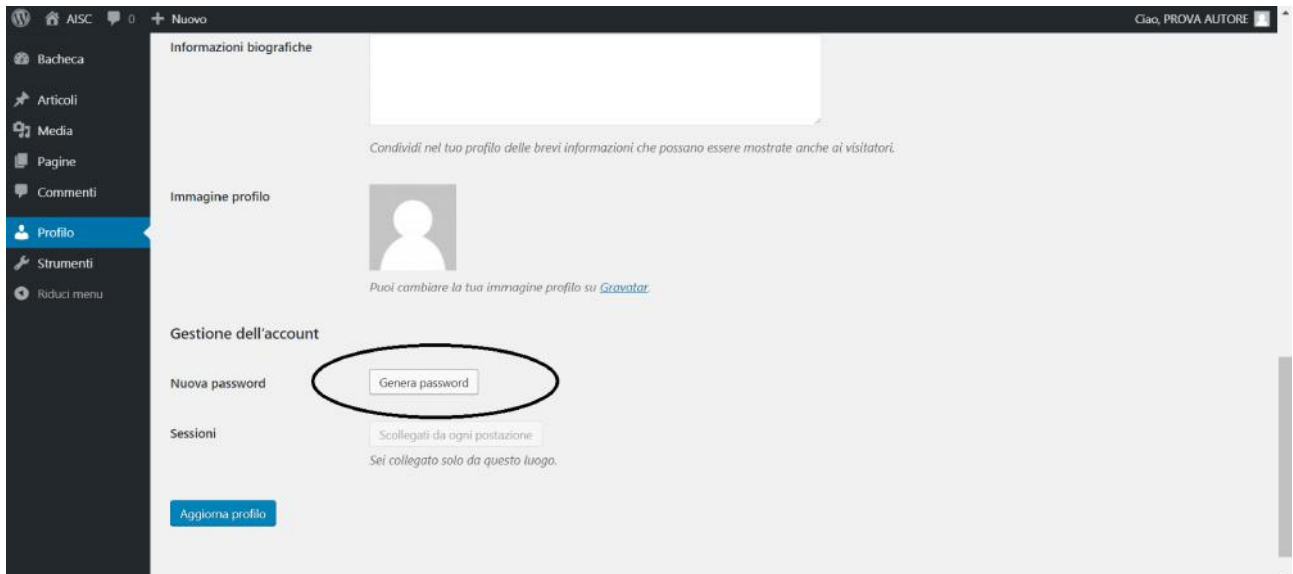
AISC 0 + Nuovo

Ciao, PROVA AUTORE

Bacheca
Articoli
Media
Pagine
Commenti
Profilo
Strumenti
Riduci menu

Informazioni biografiche

Condividi nel tuo profilo delle brevi informazioni che possano essere mostrate anche ai visitatori.

Immagine profilo

Puoi cambiare la tua immagine profilo su Gravatar.

Gestione dell'account

Nuova password

Genera password

Sessioni

Scollegati da ogni postazione

Sei collegato solo da questo luogo.

Aggiorna profilo